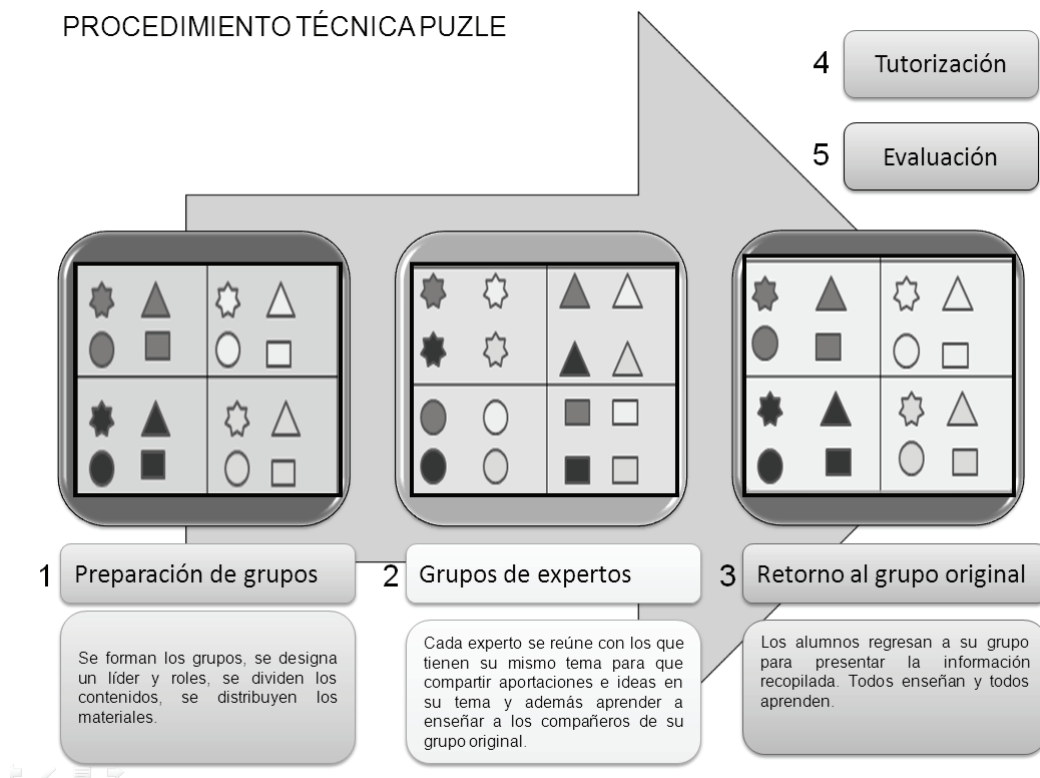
PROCEDIMIENTO TÉCNICA PUZLE

4 Tutorización

5 Evaluación

1 Preparación de grupos

Se forman los grupos, se designa un líder y roles, se dividen los contenidos, se distribuyen los materiales.

2 Grupos de expertos

Cada experto se reúne con los que tienen su mismo tema para que compartir aportaciones e ideas en su tema y además aprender a enseñar a los compañeros de su grupo original.

3 Retorno al grupo original

Los alumnos regresan a su grupo para presentar la información recopilada. Todos enseñan y todos aprenden.